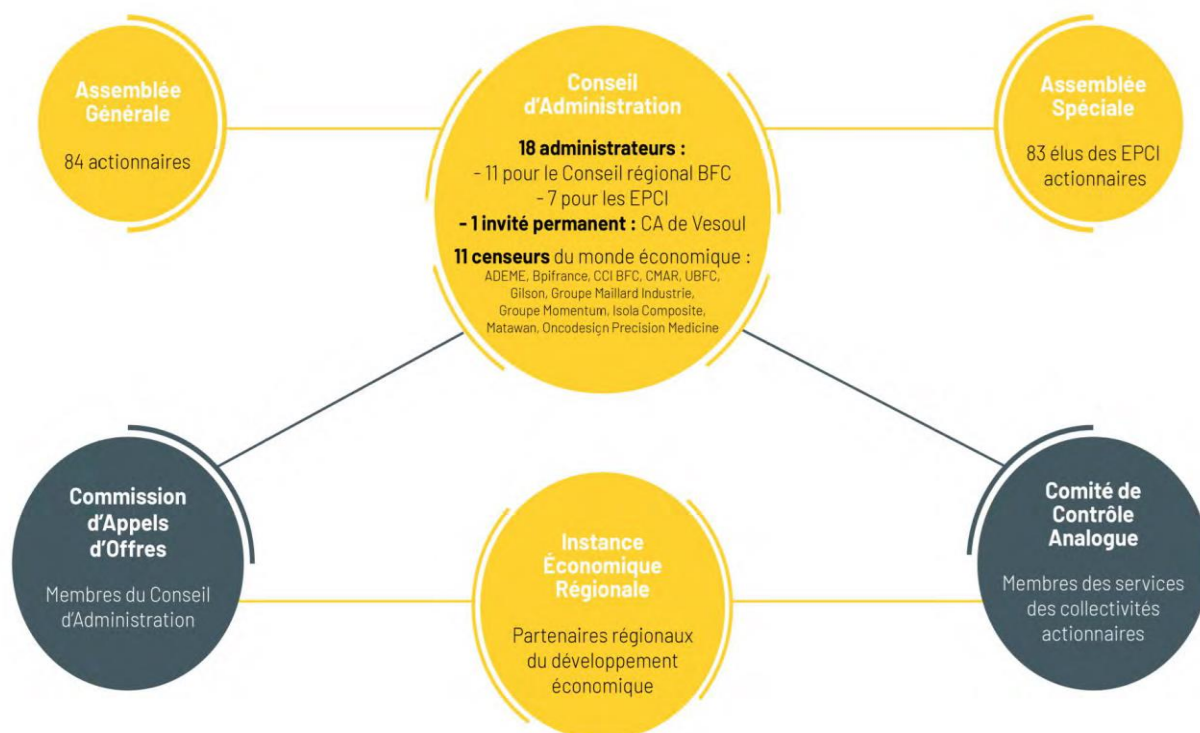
Assemblée Générale

84 actionnaires

Conseil d'Administration

18 administrateurs :
- 11 pour le Conseil régional BFC
- 7 pour les EPCI
- 1 invité permanent : CA de Vesoul

11 censeurs du monde économique :
ADEME, Bpifrance, CCI BFC, CMAR, UBFC, Gilson, Groupe Maillard Industrie, Groupe Momentum, Isola Composite, Matawan, Oncodesign Precision Medicine

Assemblée Spéciale

83 élus des EPCI actionnaires

Commission d'Appels d'Offres

Membres du Conseil d'Administration

Instance Économique Régionale

Partenaires régionaux du développement économique

Comité de Contrôle Analogue

Membres des services des collectivités actionnaires